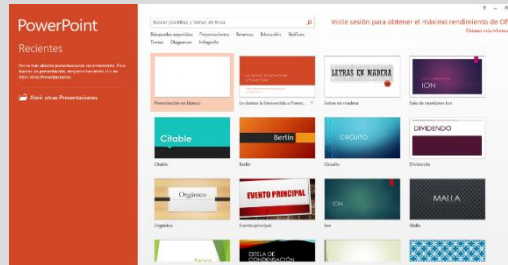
PowerPoint
Recientes

No se han abierto presentaciones recientemente. Para buscar una presentación, empiece haciendo clic en Abrir otras Presentaciones.

Abrir otras Presentaciones

Buscar plantillas y temas en línea

Búsquedas sugeridas: Presentaciones Empresa Educación Gráficos Temas Diagramas Infografía

Iniciar sesión para obtener el máximo rendimiento de Of
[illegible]

? – □ ×

Presentación en blanco

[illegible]
Le damos la bienvenida a PowerPoint
Le damos la bienvenida a Power...

LETRAS EN MADERA
Letras en madera

ION
Sala de reuniones Ion

Citable
Citable

Berlín
Berlín

CIRCUITO
Circuito

DIVIDENDO
Dividendo

Orgánico
Orgánico

EVENTO PRINCIPAL
Evento principal

ION
Ion

MALLA
Malla

CESTA DE CONDENSACIÓN